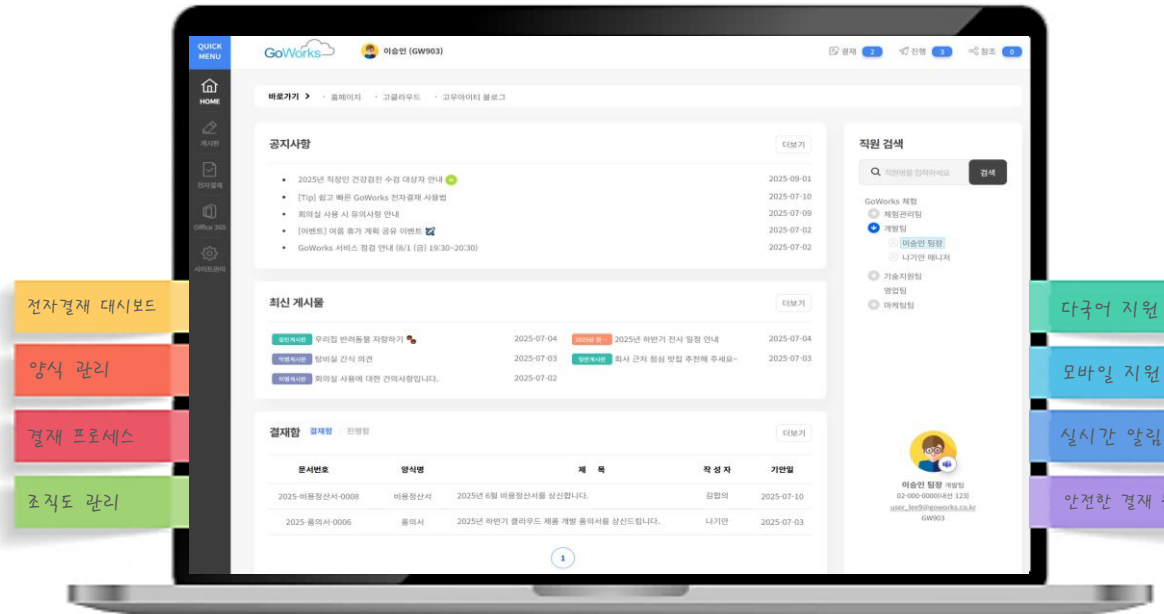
QUICK MENU

HOME
게시판
전자결재
Office 365
사이트관리

GoWorks

이승민 (GW903)

결재 2 진행 3 참조 0

바로가기 > · 홈페이지 · 고클라우드 · 고우아이티 블로그

공지사항

더보기

2025년 직장인 건강검진 수검 대상자 안내 N 2025-09-01
[Tip] 쉽고 빠른 GoWorks 전자결재 사용법 2025-07-10
회의실 사용 시 유의사항 안내 2025-07-09
[이벤트] 여름 휴가 계획 공유 이벤트 2025-07-02
GoWorks 서비스 점검 안내 (8/1 (금) 19:30~20:30) 2025-07-02

최신 게시물

더보기

일반게시판 우리집 반려동물 자랑하기 2025-07-04
2025년 판~ 2025년 하반기 전사 일정 안내 2025-07-04
익명게시판 탕비실 간식 의견 2025-07-03
일반게시판 회사 근처 점심 맛집 추천해 주세요~ 2025-07-03
익명게시판 회의실 사용에 대한 건의사항입니다. 2025-07-02

결재함 결재함 진행함

더보기

| 문서번호 | 양식명 | 제 목 | 작 성 자 | 기안일 |
|---|---|---|---|---|
| 2025-비용정산서-0008 | 비용정산서 | 2025년 6월 비용정산서를 상신합니다. | 김합의 | 2025-07-10 |
| 2025-품의서-0006 | 품의서 | 2025년 하반기 클라우드 제품 개발 품의서를 상신드립니다. | 나기안 | 2025-07-03 |

1

직원 검색

직원명을 입력하세요

검색

GoWorks 체험
체험관리팀
개발팀
이승민 팀장
나기안 매니저
기술지원팀
영업팀
마케팅팀

이승민 팀장 개발팀
02-000-0000(내선 123)
user_lee@goworks.co.kr
GW903

전자결재 대시보드
양식 관리
결재 프로세스
조직도 관리

다국어 지원
모바일 지원
실시간 알림
안전한 결재 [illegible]